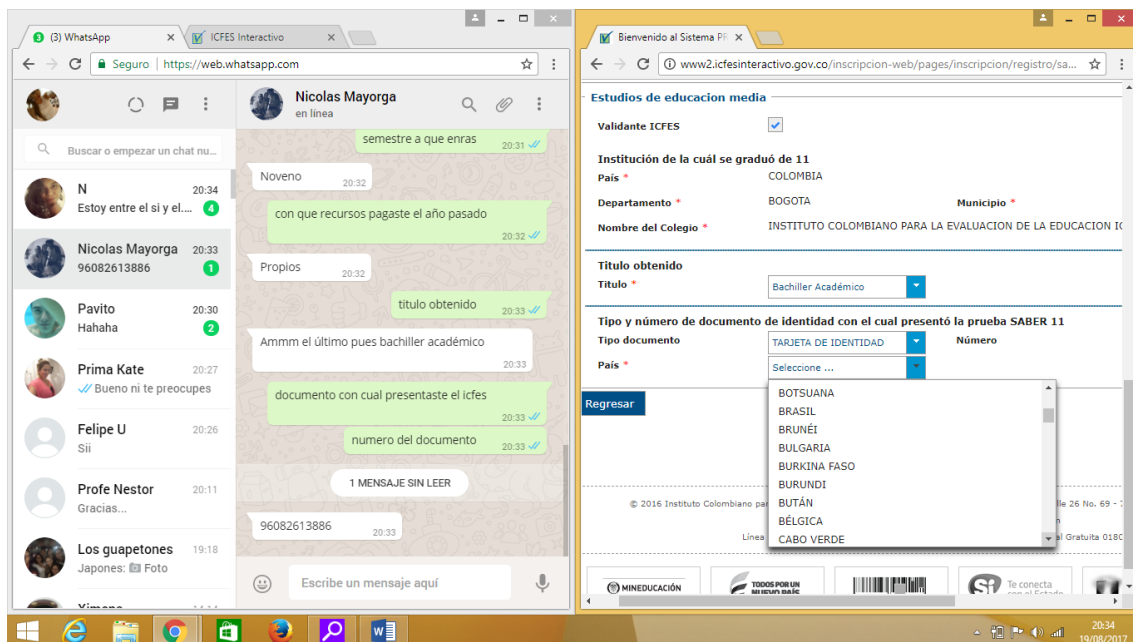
(3) WhatsApp
ICFES Interactivo
Seguro | https://web.whatsapp.com
Buscar o empezar un chat nu...
N 20:34
Estoy entre el si y el... 4
Nicolas Mayorga 20:33
96082613886 1
Pavito 20:30
Hahaha 2
Prima Kate 20:27
Bueno ni te preocupes
Felipe U 20:26
Sii
Profe Nestor 20:11
Gracias...
Los guapetones 19:18
Japones: Foto
Ximena

Nicolas Mayorga
en línea
semestre a que enras 20:31
Noveno 20:32
con que recursos pagaste el año pasado 20:32
Propios 20:32
titulo obtenido 20:33
Ammm el último pues bachiller académico 20:33
documento con cual presentaste el icfes 20:33
numero del documento 20:33
1 MENSAJE SIN LEER
96082613886 20:33
Escribe un mensaje aquí

Bienvenido al Sistema PF
www2.icfesinteractivo.gov.co/inscripcion-web/pages/inscripcion/registro/sa...
Estudios de educacion media
Validante ICFES
Institución de la cuál se graduó de 11
País * COLOMBIA
Departamento * BOGOTA
Municipio *
Nombre del Colegio * INSTITUTO COLOMBIANO PARA LA EVALUACION DE LA EDUCACION IC
Titulo obtenido
Titulo * Bachiller Académico
Tipo y número de documento de identidad con el cual presentó la prueba SABER 11
Tipo documento TARJETA DE IDENTIDAD
Número
País * Seleccione ...
BOTSUANA
BRASIL
BRUNÉI
BULGARIA
BURKINA FASO
BURUNDI
BUTÁN
BÉLGICA
CABO VERDE
Regresar
© 2016 Instituto Colombiano par
Línea
lle 26 No. 69 -
n
ea Gratuita 018C
MINEDUCACIÓN
TODOS POR UN NUEVO PAÍS
Te conecta con el Estado
20:34
19/08/2017